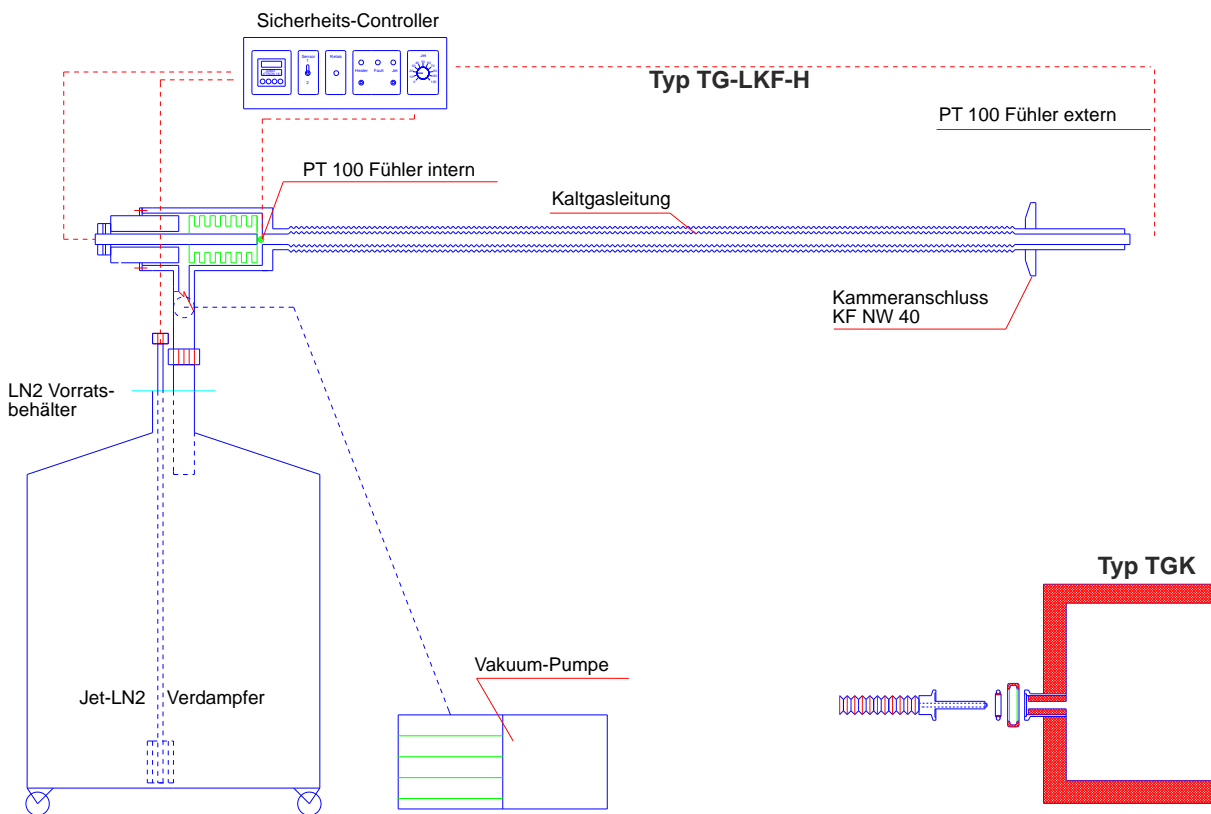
Sicherheits-Controller

Sensor

Relais

Heater Fault Jet

Typ TG-LKF-H

PT 100 Fühler extern

PT 100 Fühler intern

Kaltgasleitung

Kammeranschluss
KF NW 40

LN2 Vorratsbehälter

Typ TGK

Vakuum-Pumpe

Jet-LN2 Verdampfer